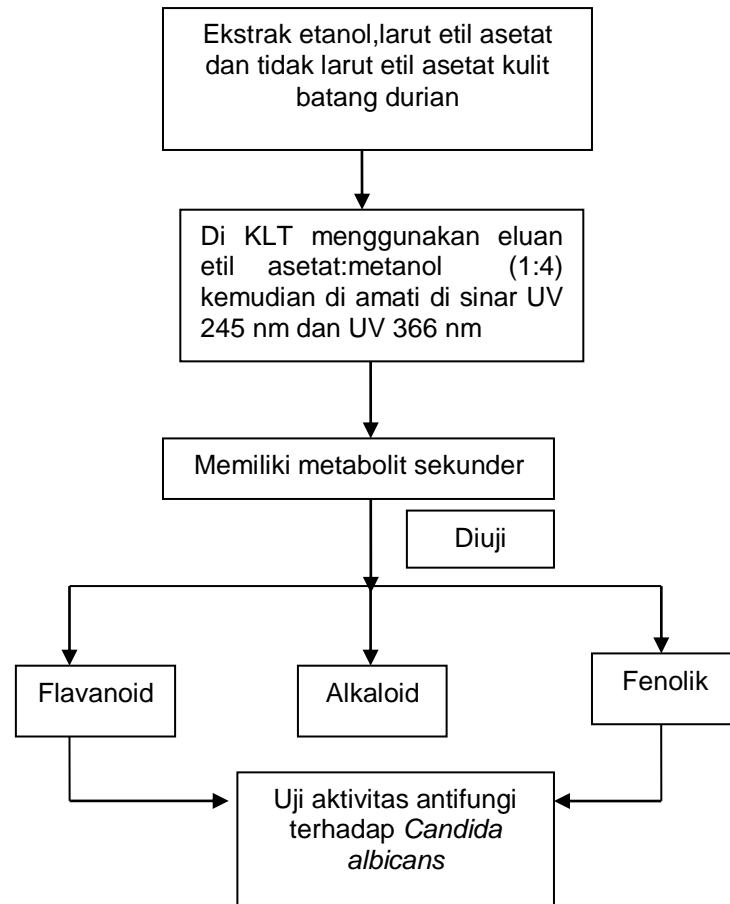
Ekstrak etanol,larut etil asetat dan tidak larut etil asetat kulit batang durian

Di KLT menggunakan eluan etil asetat:metanol (1:4) kemudian di amati di sinar UV 245 nm dan UV 366 nm

Memiliki metabolit sekunder

Diuji

Flavanoid

Alkaloid

Fenolik

Uji aktivitas antifungi terhadap *Candida albicans*